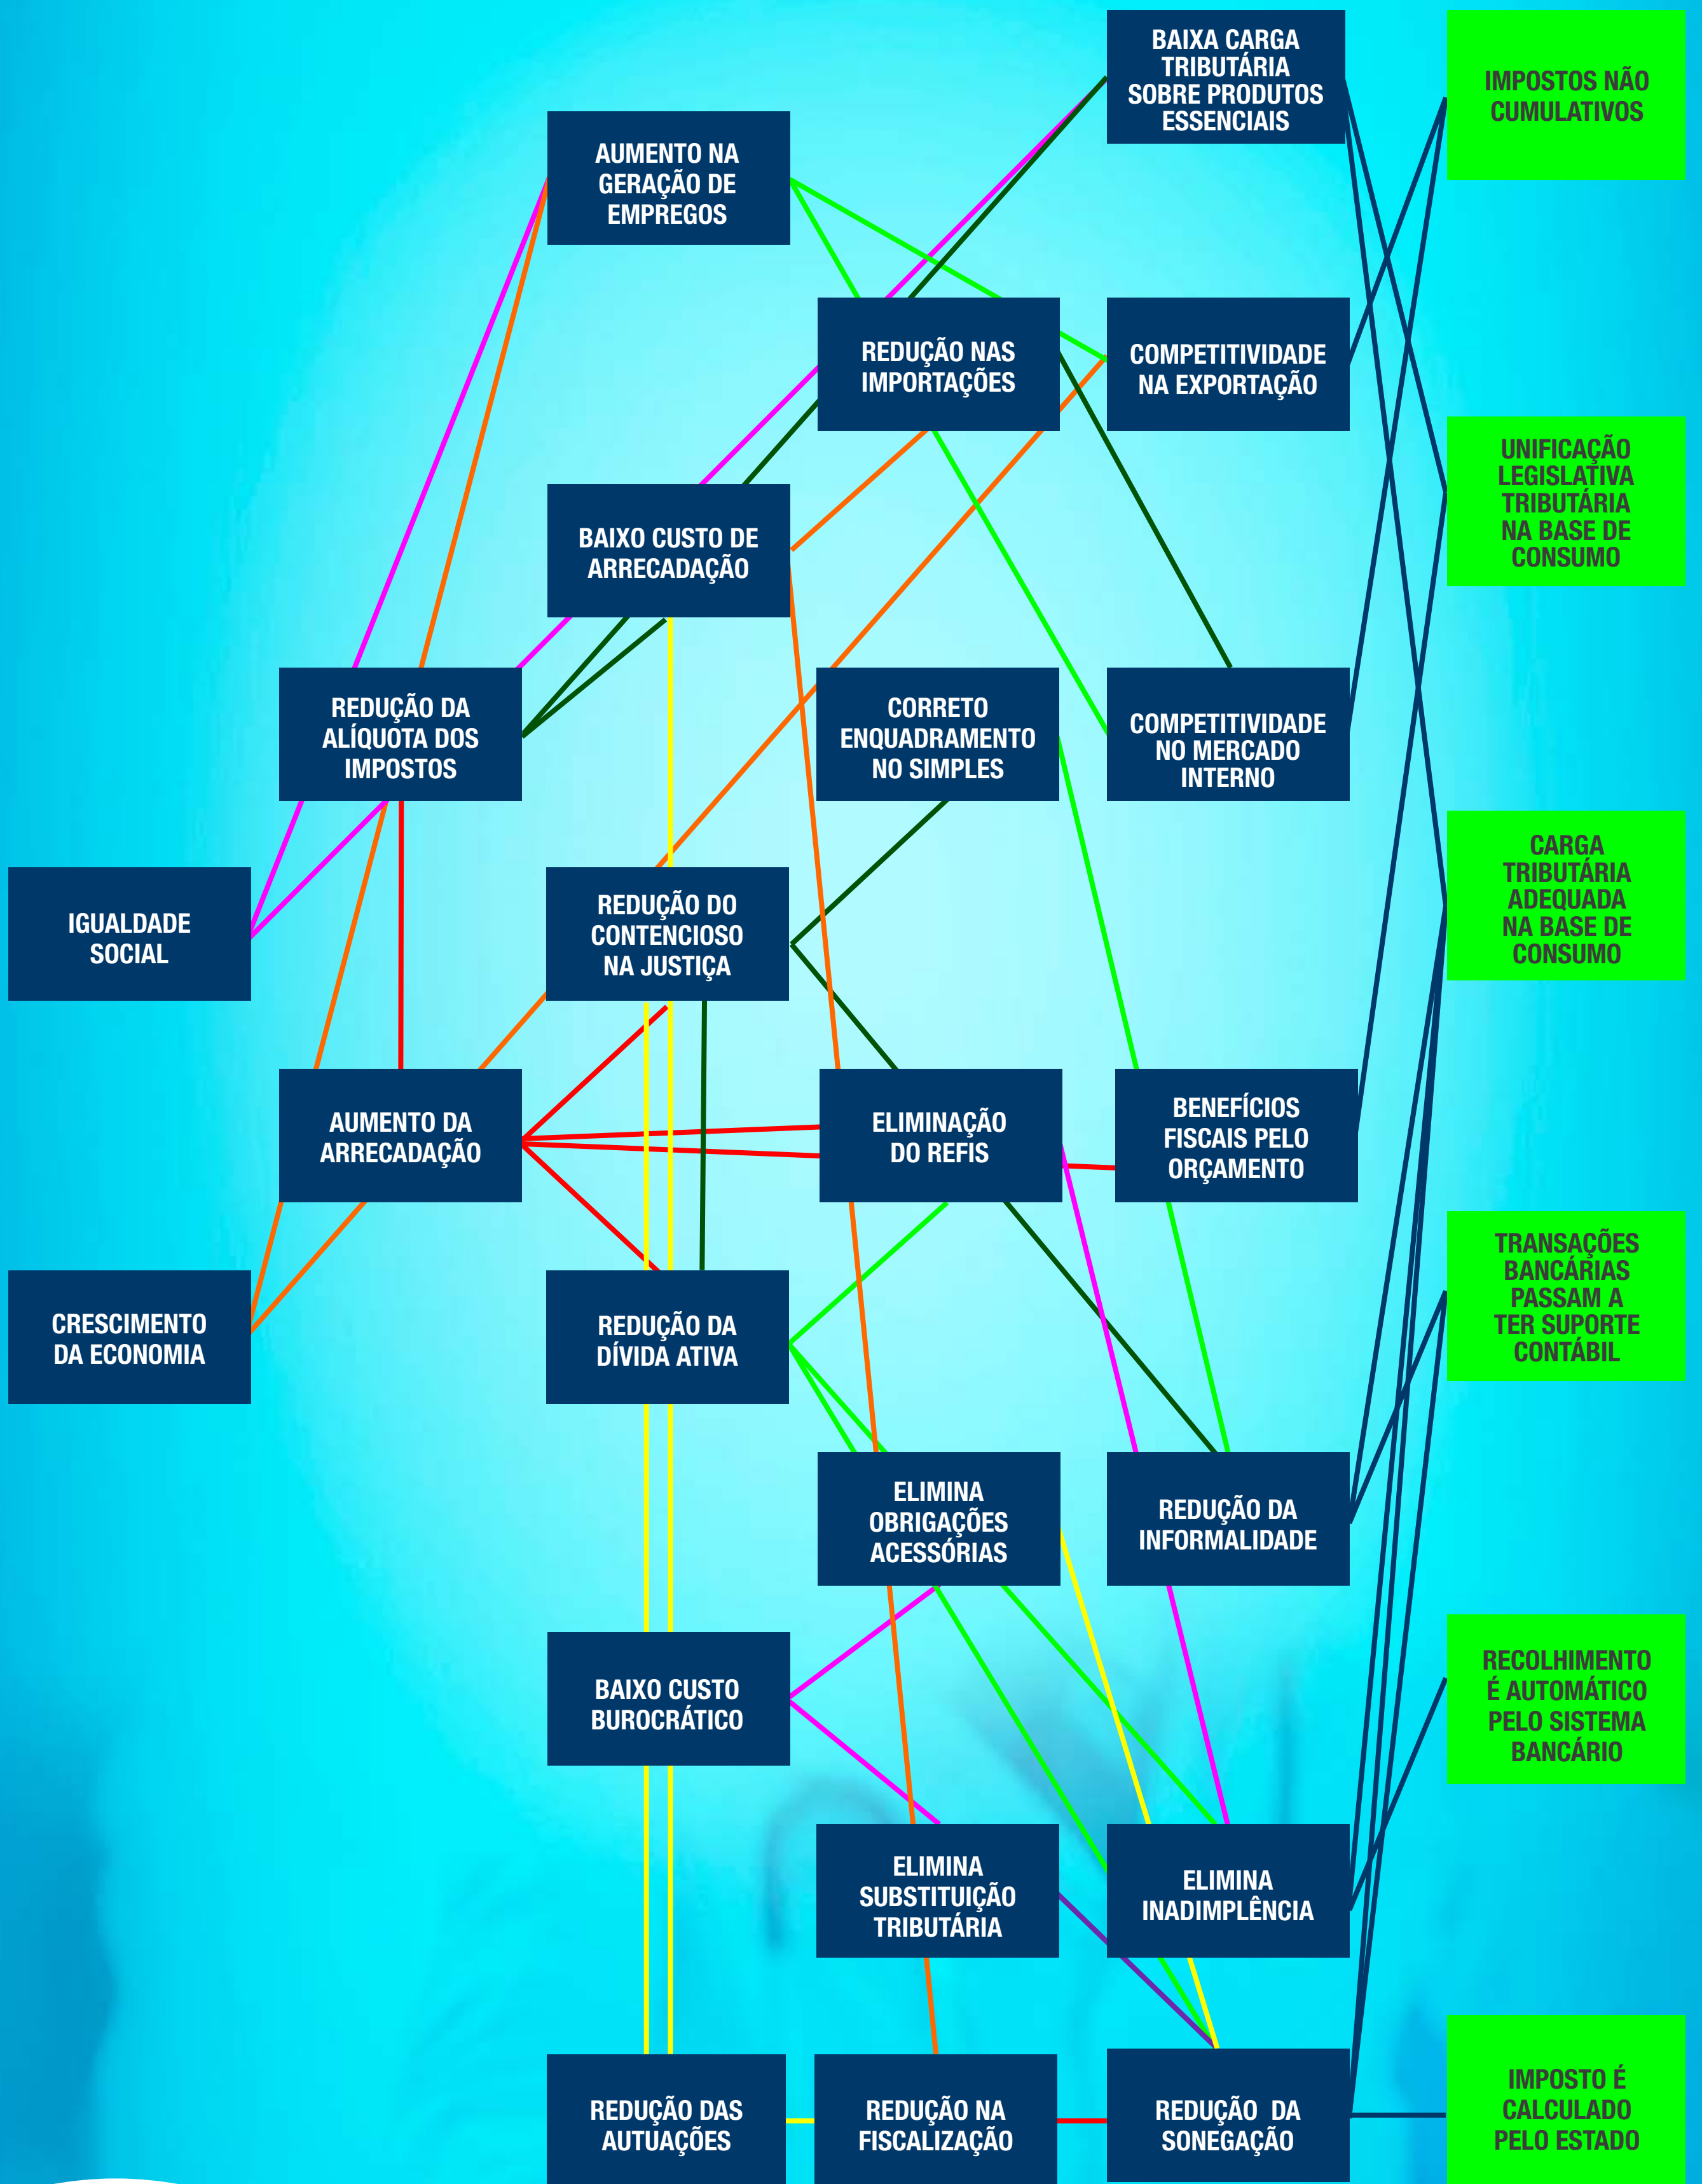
BAIXA CARGA TRIBUTÁRIA SOBRE PRODUTOS ESSENCIAIS

IMPOSTOS NÃO CUMULATIVOS

AUMENTO NA GERAÇÃO DE EMPREGOS

REDUÇÃO NAS IMPORTAÇÕES

COMPETITIVIDADE NA EXPORTAÇÃO

UNIFICAÇÃO LEGISLATIVA TRIBUTÁRIA NA BASE DE CONSUMO

BAIXO CUSTO DE ARRECADAÇÃO

REDUÇÃO DA ALÍQUOTA DOS IMPOSTOS

CORRETO ENQUADRAMENTO NO SIMPLES

COMPETITIVIDADE NO MERCADO INTERNO

CARGA TRIBUTÁRIA ADEQUADA NA BASE DE CONSUMO

IGUALDADE SOCIAL

REDUÇÃO DO CONTENCIOSO NA JUSTIÇA

AUMENTO DA ARRECADAÇÃO

ELIMINAÇÃO DO REFIS

BENEFÍCIOS FISCAIS PELO ORÇAMENTO

TRANSAÇÕES BANCÁRIAS PASSAM A TER SUPORTE CONTÁBIL

CRESCIMENTO DA ECONOMIA

REDUÇÃO DA DÍVIDA ATIVA

ELIMINA OBRIGAÇÕES ACESSÓRIAS

REDUÇÃO DA INFORMALIDADE

BAIXO CUSTO BUROCRÁTICO

RECOLHIMENTO É AUTOMÁTICO PELO SISTEMA BANCÁRIO

ELIMINA SUBSTITUIÇÃO TRIBUTÁRIA

ELIMINA INADIMPLÊNCIA

REDUÇÃO DAS AUTUAÇÕES

REDUÇÃO NA FISCALIZAÇÃO

REDUÇÃO DA SONEGAÇÃO

IMPOSTO É CALCULADO PELO ESTADO